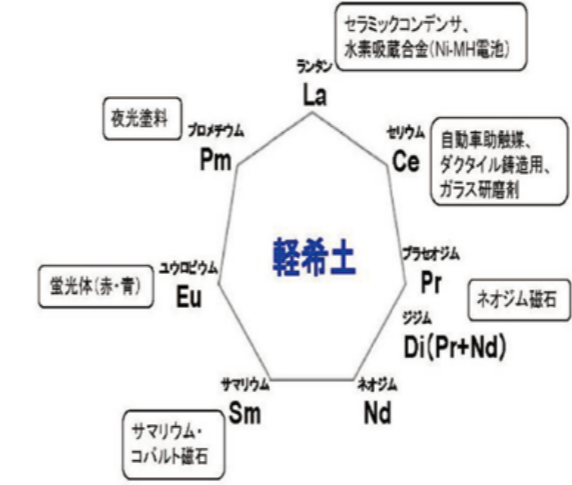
セラミックコンデンサ、
水素吸蔵合金(Ni-MH電池)

ランタン
La

夜光塗料

プロメチウム
Pm

セリウム
Ce

自動車助触媒、
ダクタイル鋳造用、
ガラス研磨剤

軽希土

プラセオジム
Pr

ネオジム磁石

ユウロピウム
Eu

蛍光体(赤・青)

ジジム
Di(Pr+Nd)

サマリウム
Sm

ネオジム
Nd

サマリウム・
コバルト磁石